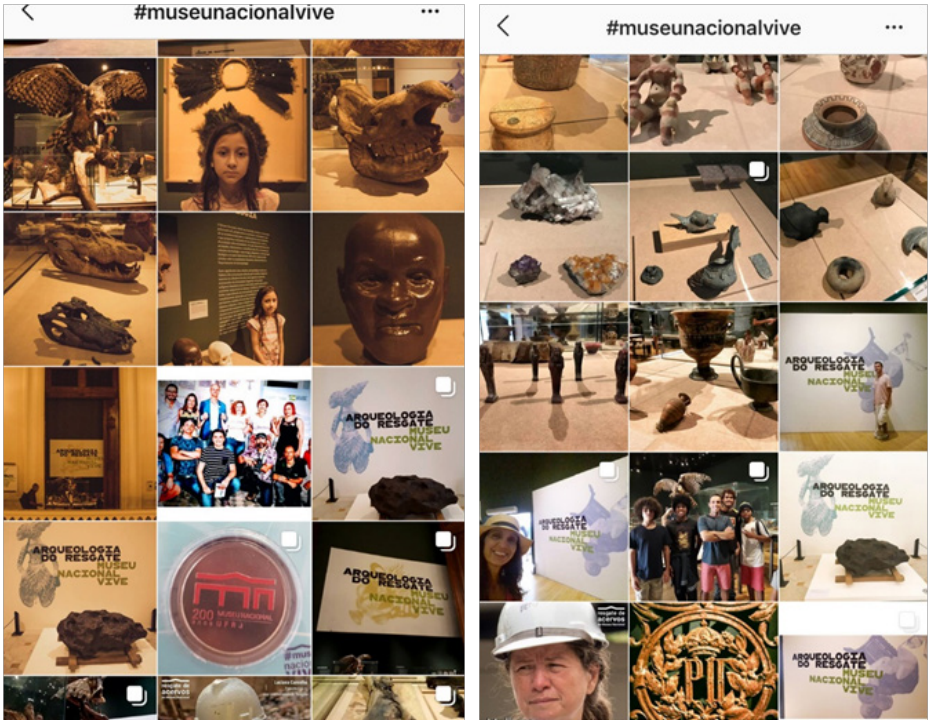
#museunacionalvive

ARQUEOLOGIA DO RESGATE MUSEU NACIONAL VIVE

ARQUEOLOGIA DO RESGATE MUSEU NACIONAL VIVE

200 MUSEU NACIONAL UFRJ

ARQUEOLOGIA DO RESGATE MUSEU NACIONAL VIVE

resgate de acervos

#museunacionalvive

ARQUEOLOGIA DO RESGATE MUSEU NACIONAL VIVE

ARQUEOLOGIA DO RESGATE MUSEU NACIONAL VIVE

ARQUEOLOGIA DO RESGATE MUSEU NACIONAL VIVE

resgate de acervos

PII

ARQUEOLOGIA DO RESGATE MUSEU NACIONAL VIVE